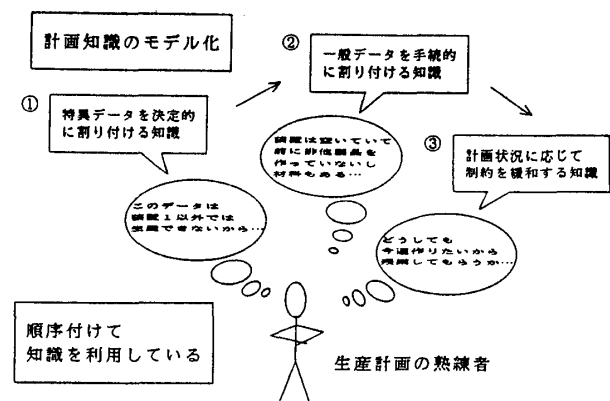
計画知識のモデル化

①

特異データを決定的に割り付ける知識

このデータは
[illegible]1以外では
生産できないから…

②

一般データを手続的に割り付ける知識

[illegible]は空いていて
前に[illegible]を
作っていないし
材料もある…

③

計画状況に応じて制約を緩和する知識

どうしても
今週作りたいから
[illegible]してもらうか…

順序付けて
知識を利用している

生産計画の熟練者